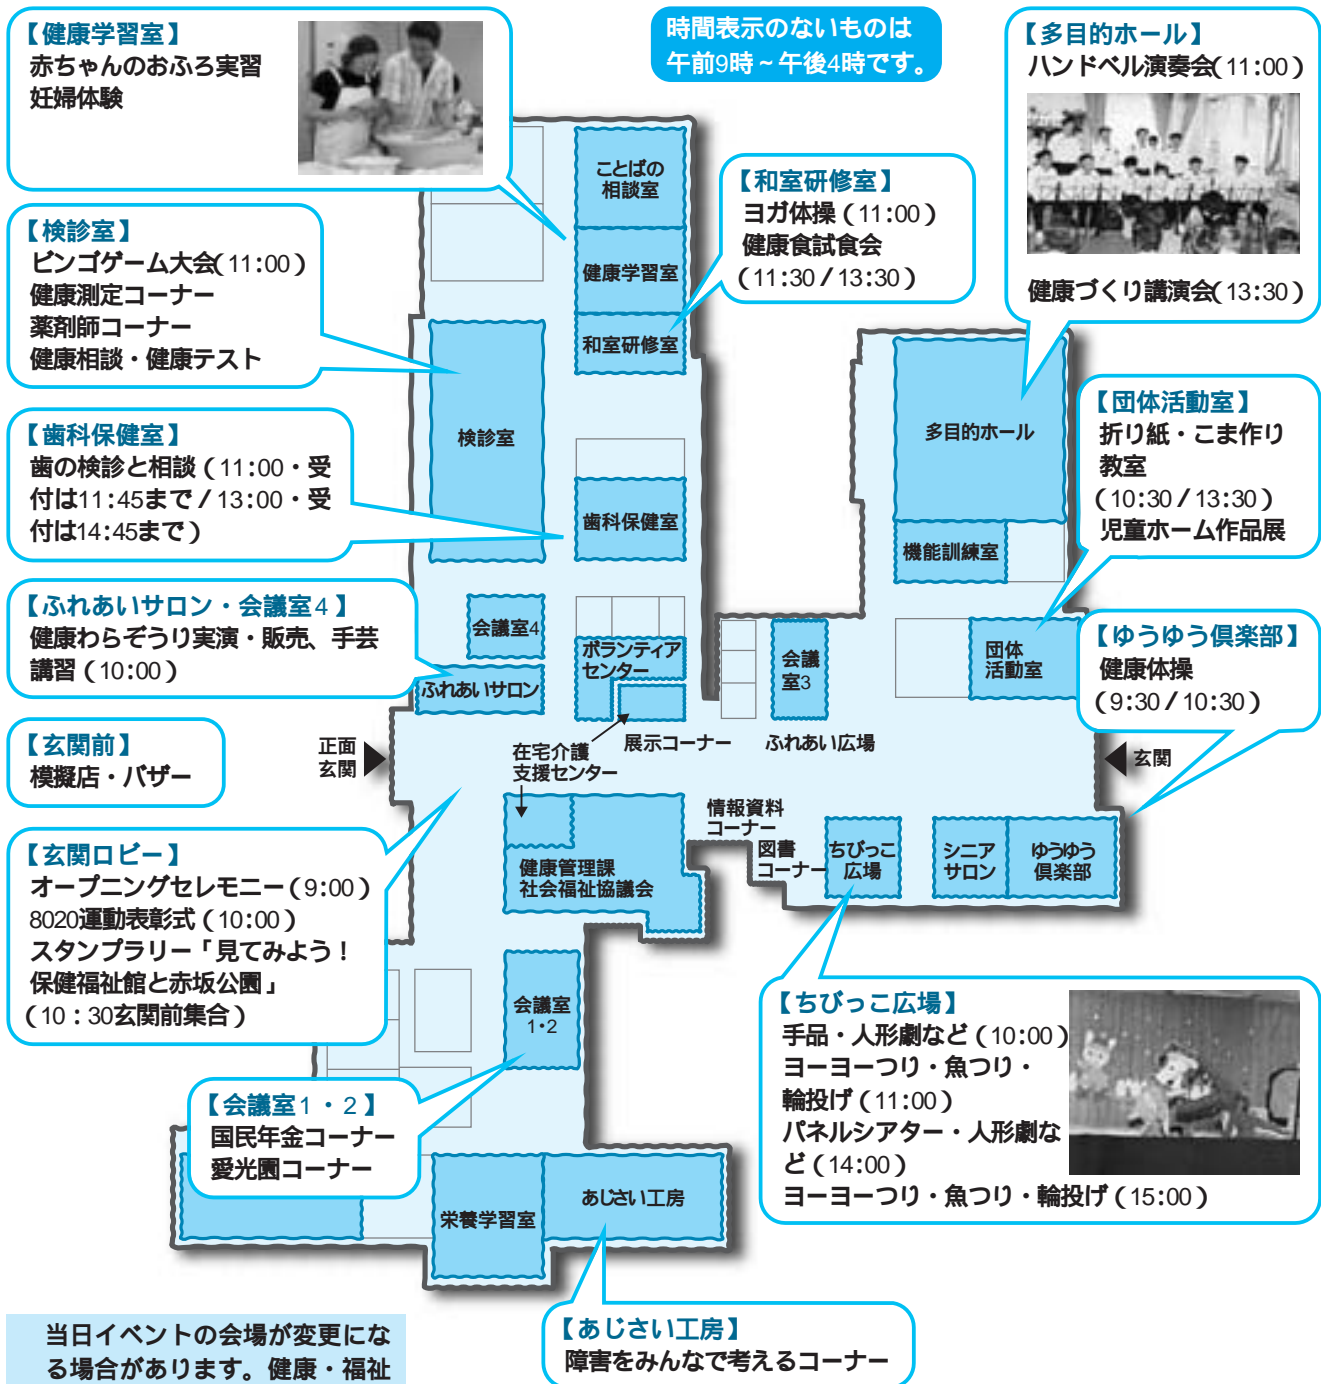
【健康学習室】
赤ちゃんのおふろ実習
妊婦体験

時間表示のないものは
午前9時～午後4時です。

【多目的ホール】
ハンドベル演奏会(11:00)

健康づくり講演会(13:30)

【検診室】
ビンゴゲーム大会(11:00)
健康測定コーナー
薬剤師コーナー
健康相談・健康テスト

【和室研修室】
ヨガ体操(11:00)
健康食試食会
(11:30/13:30)

【歯科保健室】
歯の検診と相談(11:00・受付は11:45まで/13:00・受付は14:45まで)

【団体活動室】
折り紙・こま作り教室
(10:30/13:30)
児童ホーム作品展

【ふれあいサロン・会議室4】
健康わらぞうり実演・販売、手芸講習(10:00)

【ゆうゆう倶楽部】
健康体操
(9:30/10:30)

【玄関前】
模擬店・バザー

【玄関ロビー】
オープニングセレモニー(9:00)
8020運動表彰式(10:00)
スタンプラリー「見てみよう！保健福祉館と赤坂公園」
(10:30玄関前集合)

ことばの相談室
健康学習室
和室研修室
検診室
多目的ホール
歯科保健室
機能訓練室
会議室4
ボランティアセンター
会議室3
団体活動室
ふれあいサロン
正面玄関
在宅介護支援センター
展示コーナー
ふれあい広場
玄関
情報資料コーナー
図書コーナー
健康管理課
社会福祉協議会
ちびっこ広場
シニアサロン
ゆうゆう倶楽部
会議室1・2
栄養学習室
あじさい工房

【会議室1・2】
国民年金コーナー
愛光園コーナー

【ちびっこ広場】
手品・人形劇など(10:00)
ヨーヨーつり・魚つり・輪投げ(11:00)
パネルシアター・人形劇など(14:00)
ヨーヨーつり・魚つり・輪投げ(15:00)

当日イベントの会場が変更になる場合があります。健康・福祉

【あじさい工房】
障害をみんなで考えるコーナー